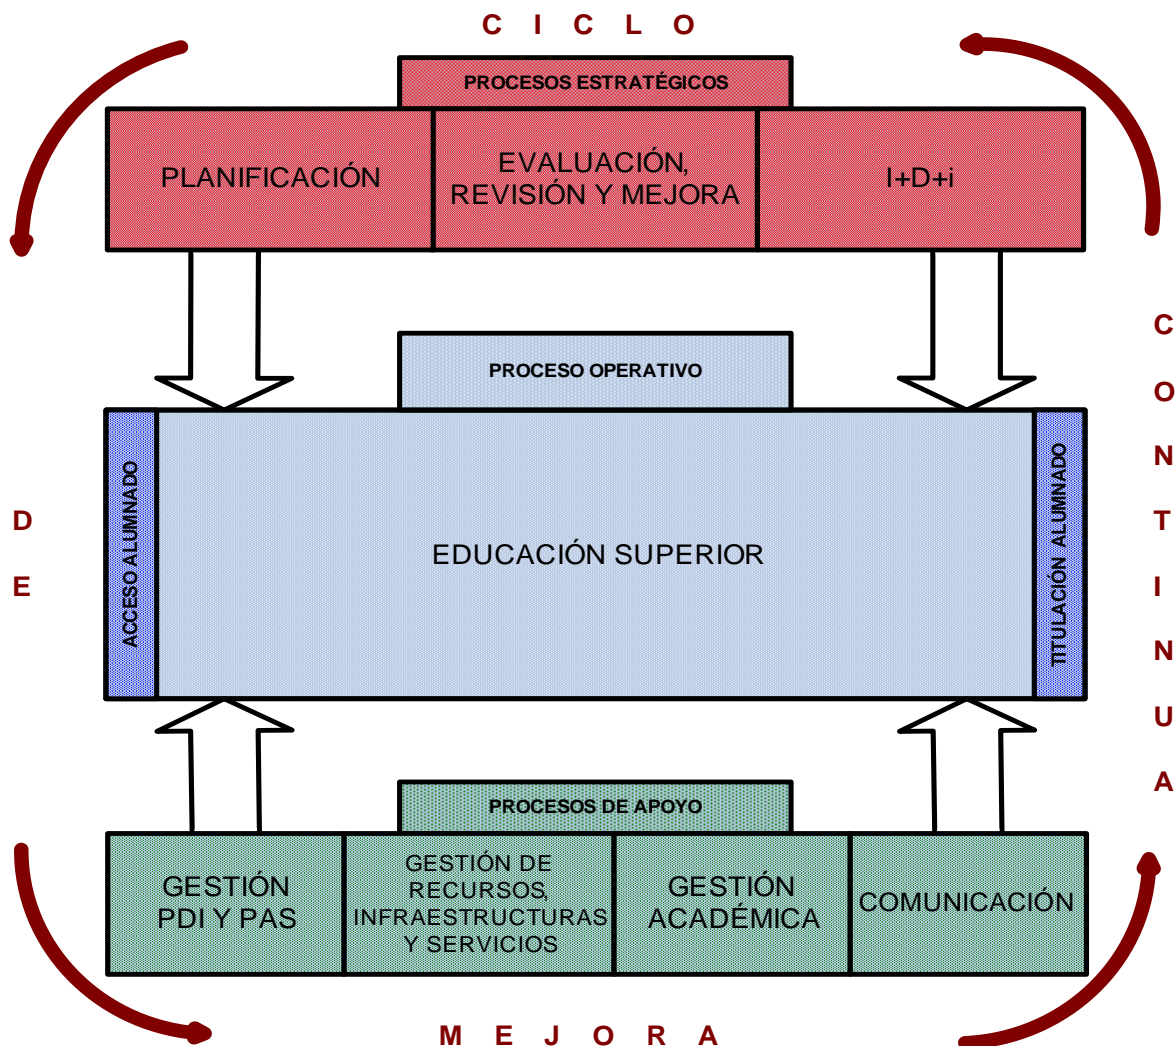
C I C L O

PROCESOS ESTRATÉGICOS

PLANIFICACIÓN

EVALUACIÓN, REVISIÓN Y MEJORA

I+D+i

C O N T I N U A

PROCESO OPERATIVO

D E

ACCESO ALUMNADO

EDUCACIÓN SUPERIOR

TITULACIÓN ALUMNADO

PROCESOS DE APOYO

GESTIÓN PDI Y PAS

GESTIÓN DE RECURSOS, INFRAESTRUCTURAS Y SERVICIOS

GESTIÓN ACADÉMICA

COMUNICACIÓN

M E J O R A